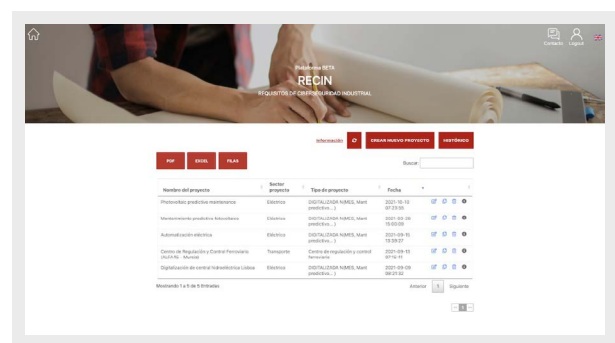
Contacto Logout

Plataforma BETA
RECIN
REQUISITOS DE CIBERSEGURIDAD INDUSTRIAL

Información CREAR NUEVO PROYECTO HISTÓRICO

PDF EXCEL FILAS

Buscar:

| Nombre del proyecto | Sector proyecto | Tipo de proyecto | Fecha | |
|---|---|---|---|---|
| Photovoltaic predictive maintenance | Eléctrico | DIGITALIZADA N(MES, Mant predictivo...) | 2021-10-13 07:23:56 | |
| Mantenimiento predictivo fotovoltaico | Eléctrico | DIGITALIZADA N(MES, Mant predictivo...) | 2021-02-26 15:00:00 | |
| Automatización eléctrica | Eléctrico | DIGITALIZADA N(MES, Mant predictivo...) | 2021-09-15 13:39:37 | |
| Centro de Regulación y Control Ferroviario (ALFAGS - Murcia) | Transporte | Centro de regulación y control ferroviario | 2021-09-15 07:12:11 | |
| Digitalización de central hidroeléctrica Lisboa | Eléctrico | DIGITALIZADA N(MES, Mant predictivo...) | 2021-09-08 08:21:32 | |

Mostrando 1 a 5 de 5 Entradas

Anterior 1 Siguiente